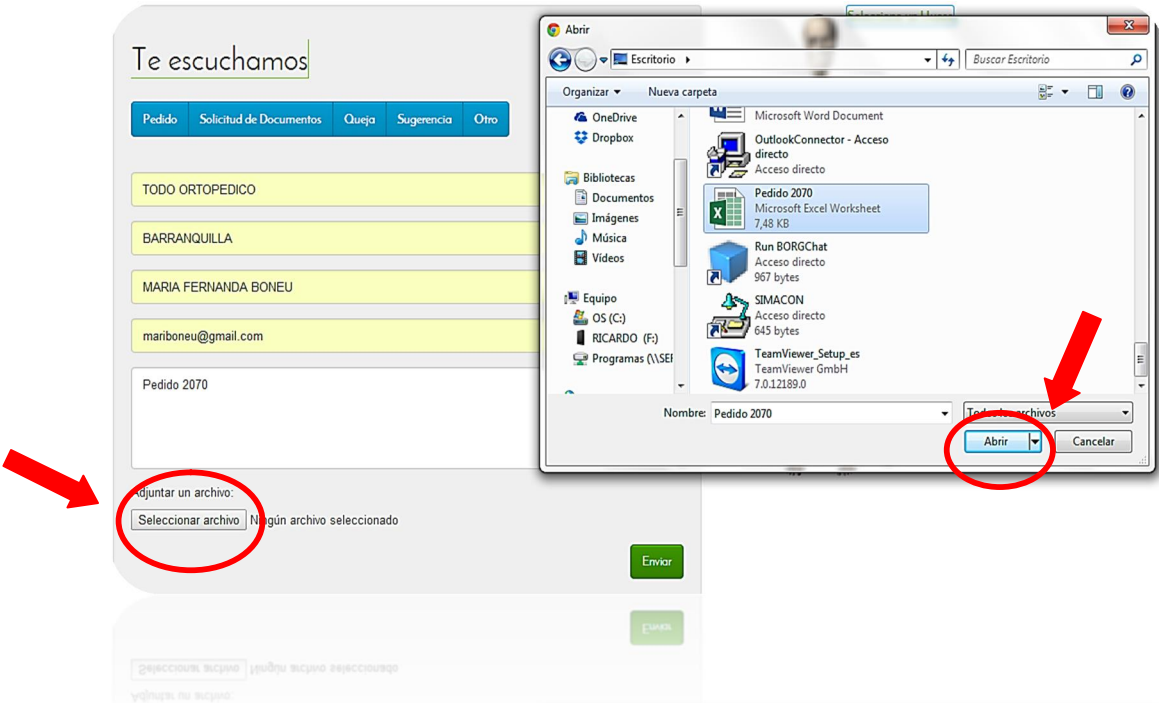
Te escuchamos

Pedido | Solicitud de Documentos | Queja | Sugerencia | Otro

TODO ORTOPEDICO

BARRANQUILLA

MARIA FERNANDA BONEU

mariboneu@gmail.com

Pedido 2070

Adjuntar un archivo:

Seleccionar archivo Ningún archivo seleccionado

Enviar

Abrir

Escritorio

Buscar Escritorio

Organizar ▾ Nueva carpeta

OneDrive
Dropbox
Bibliotecas
Documentos
Imágenes
Música
Vídeos
Equipo
OS (C:)
RICARDO (F:)
Programas (\\SE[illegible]

Microsoft Word Document

OutlookConnector - Acceso directo
Acceso directo

Pedido 2070
Microsoft Excel Worksheet
7,48 KB

Run BORGChat
Acceso directo
967 bytes

SIMACON
Acceso directo
645 bytes

TeamViewer_Setup_es
TeamViewer GmbH
7.0.12189.0

Nombre: Pedido 2070

To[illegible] archivos

Abrir

Cancelar